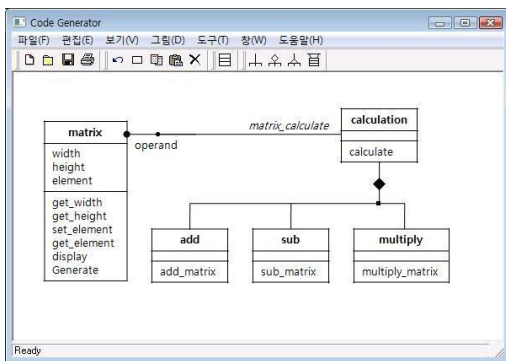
Code Generator

파일(F) 편집(E) 보기(V) 그림(D) 도구(T) 창(W) 도움말(H)

matrix

width
height
element

get_width
get_height
set_element
get_element
display
Generate

operand

matrix_calculate

calculation

calculate

add

add_matrix

sub

sub_matrix

multiply

multiply_matrix

Ready